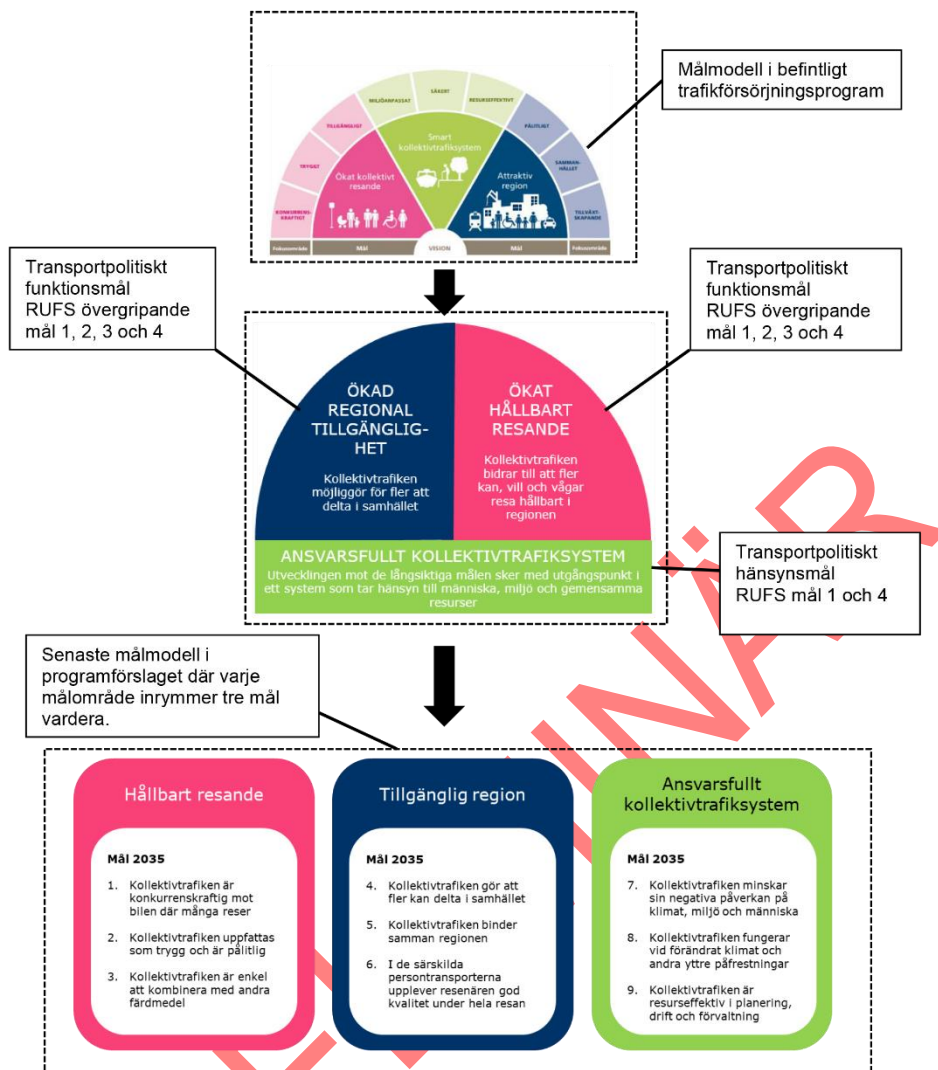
Målmodell i befintligt trafikförsörjningsprogram

KONKURRENSKRAFTIGT
TRYGGT
TILLGÄNGLIGT
MILJÖANPASSAT
SÄKERT
RESURSEFFEKTIVT
PÅLITLIGT
SAMMANHÅLLET
TILLVÄXTSKAPANDE

Ökat kollektivt resande
Smart kollektivtrafiksystem
Attraktiv region

Fokusområde
Mål
VISION
Mål
Fokusområde

Transportpolitiskt funktionsmål
RUFS övergripande mål 1, 2, 3 och 4

Transportpolitiskt funktionsmål
RUFS övergripande mål 1, 2, 3 och 4

ÖKAD REGIONAL TILLGÄNGLIGHET

Kollektivtrafiken möjliggör för fler att delta i samhället

ÖKAT HÅLLBART RESANDE

Kollektivtrafiken bidrar till att fler kan, vill och vågar resa hållbart i regionen

ANSVARSFULLT KOLLEKTIVTRAFIKSYSTEM

Utvecklingen mot de långsiktiga målen sker med utgångspunkt i ett system som tar hänsyn till människa, miljö och gemensamma resurser

Transportpolitiskt hänsynsmål
RUFS mål 1 och 4

Senaste målmodell i programförslaget där varje målområde inrymmer tre mål vardera.

Hållbart resande

Mål 2035

1. Kollektivtrafiken är konkurrenskraftig mot bilen där många reser
2. Kollektivtrafiken uppfattas som trygg och är pålitlig
3. Kollektivtrafiken är enkel att kombinera med andra färdmedel

Tillgänglig region

Mål 2035

4. Kollektivtrafiken gör att fler kan delta i samhället
5. Kollektivtrafiken binder samman regionen
6. I de särskilda persontransporterna upplever resenären god kvalitet under hela resan

Ansvarsfullt kollektivtrafiksystem

Mål 2035

7. Kollektivtrafiken minskar sin negativa påverkan på klimat, miljö och människa
8. Kollektivtrafiken fungerar vid förändrat klimat och andra yttre påfrestningar
9. Kollektivtrafiken är resurseffektiv i planering, drift och förvaltning

PRELIMINÄR